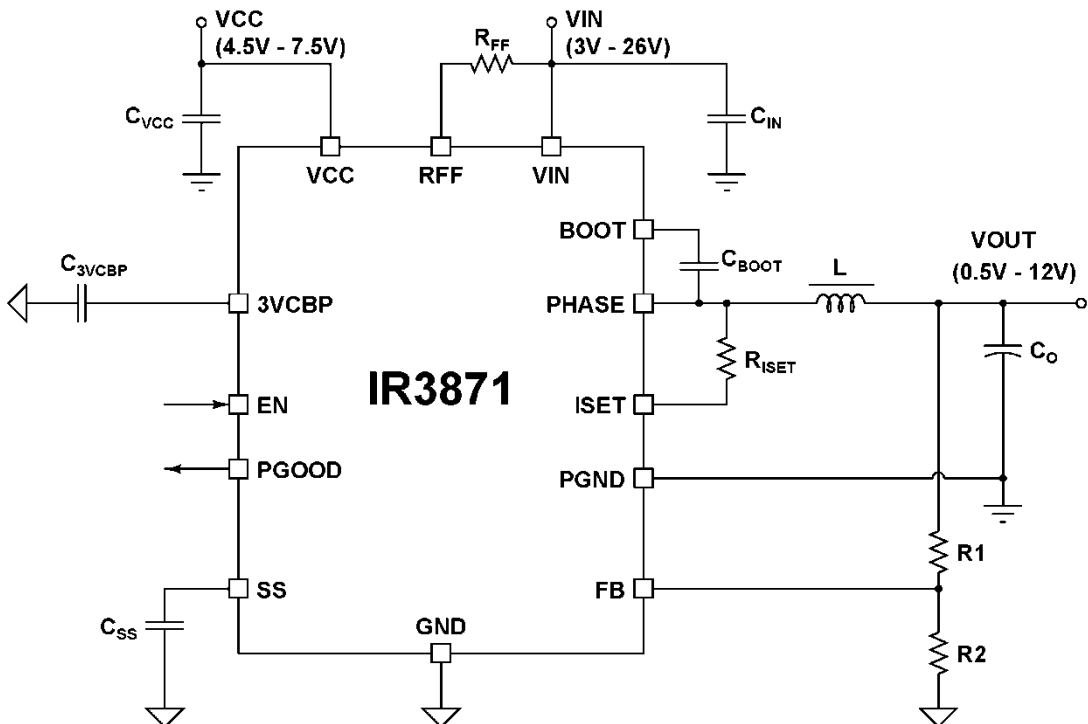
VCC
(4.5V - 7.5V)

$R_{FF}$

VIN
(3V - 26V)

$C_{VCC}$

$C_{IN}$

VCC

RFF

VIN

BOOT

$C_{BOOT}$

L

VOUT
(0.5V - 12V)

$C_{3VCBP}$

3VCBP

PHASE

$C_O$

$R_{ISET}$

IR3871

EN

ISET

PGOOD

PGND

R1

SS

FB

GND

$C_{SS}$

R2